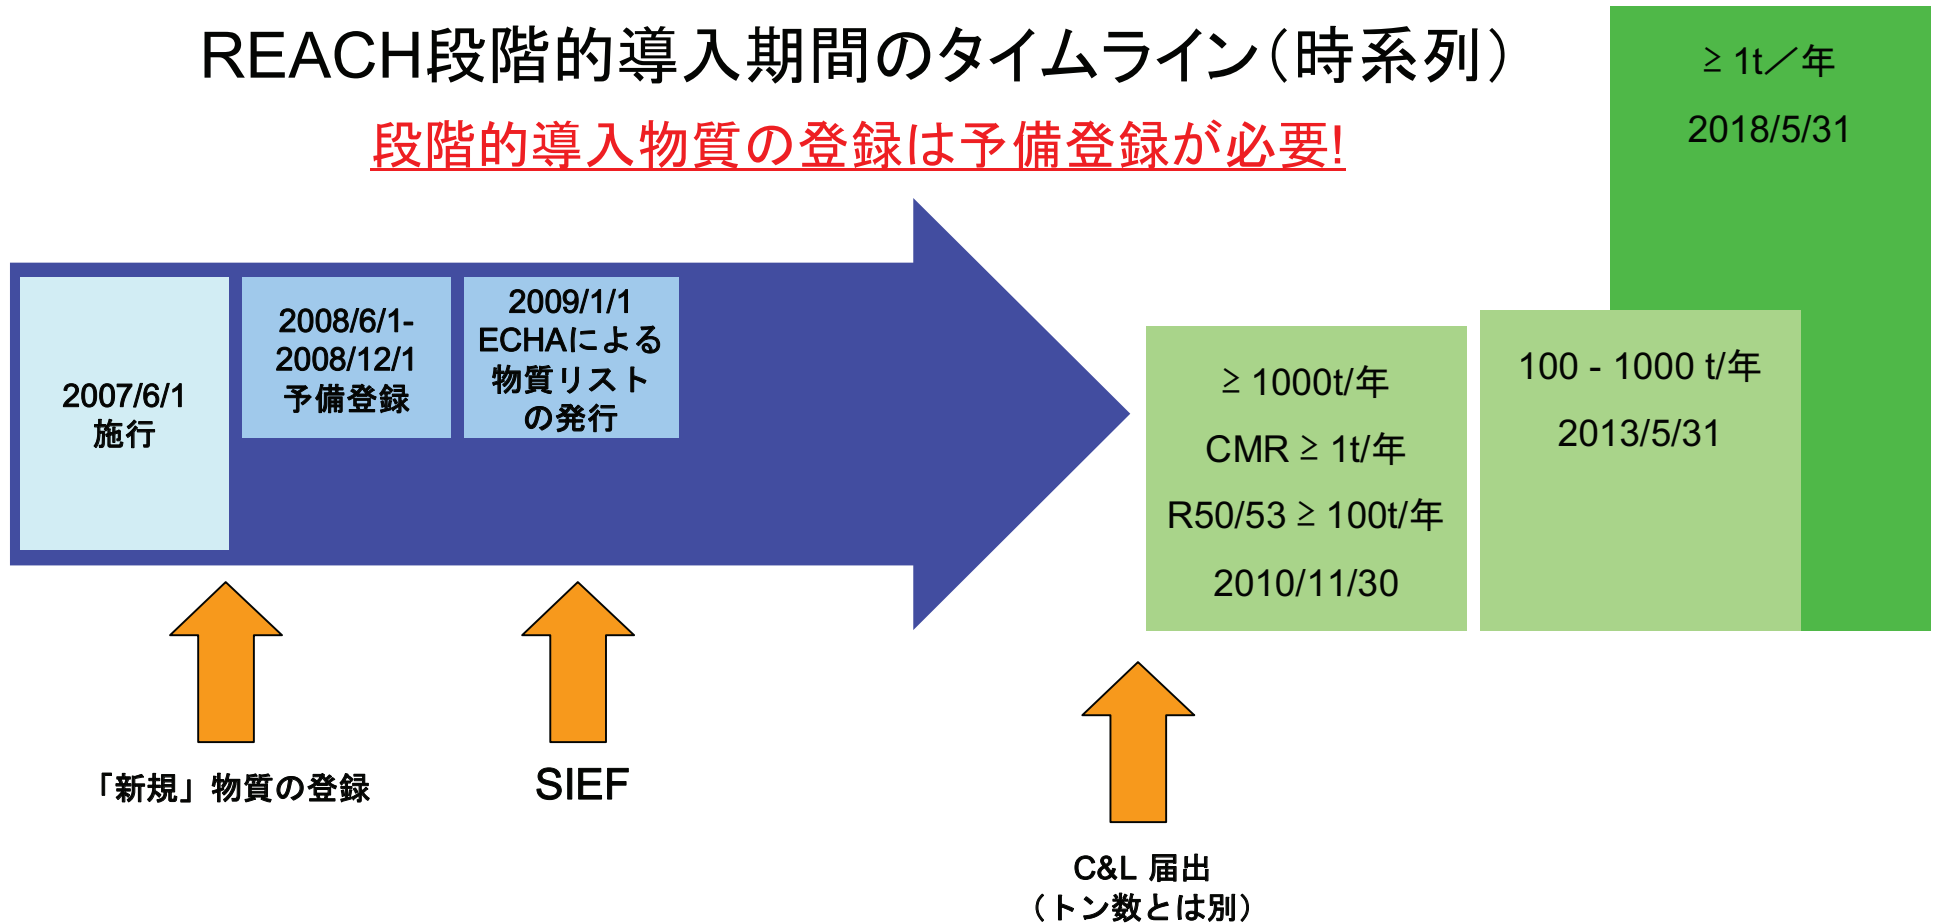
REACH段階的導入期間のタイムライン(時系列)

段階的導入物質の登録は予備登録が必要!

2007/6/1
施行

2008/6/1-
2008/12/1
予備登録

2009/1/1
ECHAによる
物質リスト
の発行

「新規」物質の登録

SIEF

≥ 1000t/年

CMR ≥ 1t/年

R50/53 ≥ 100t/年

2010/11/30

100 - 1000 t/年

2013/5/31

≥ 1t/年

2018/5/31

C&L 届出
(トン数とは別)